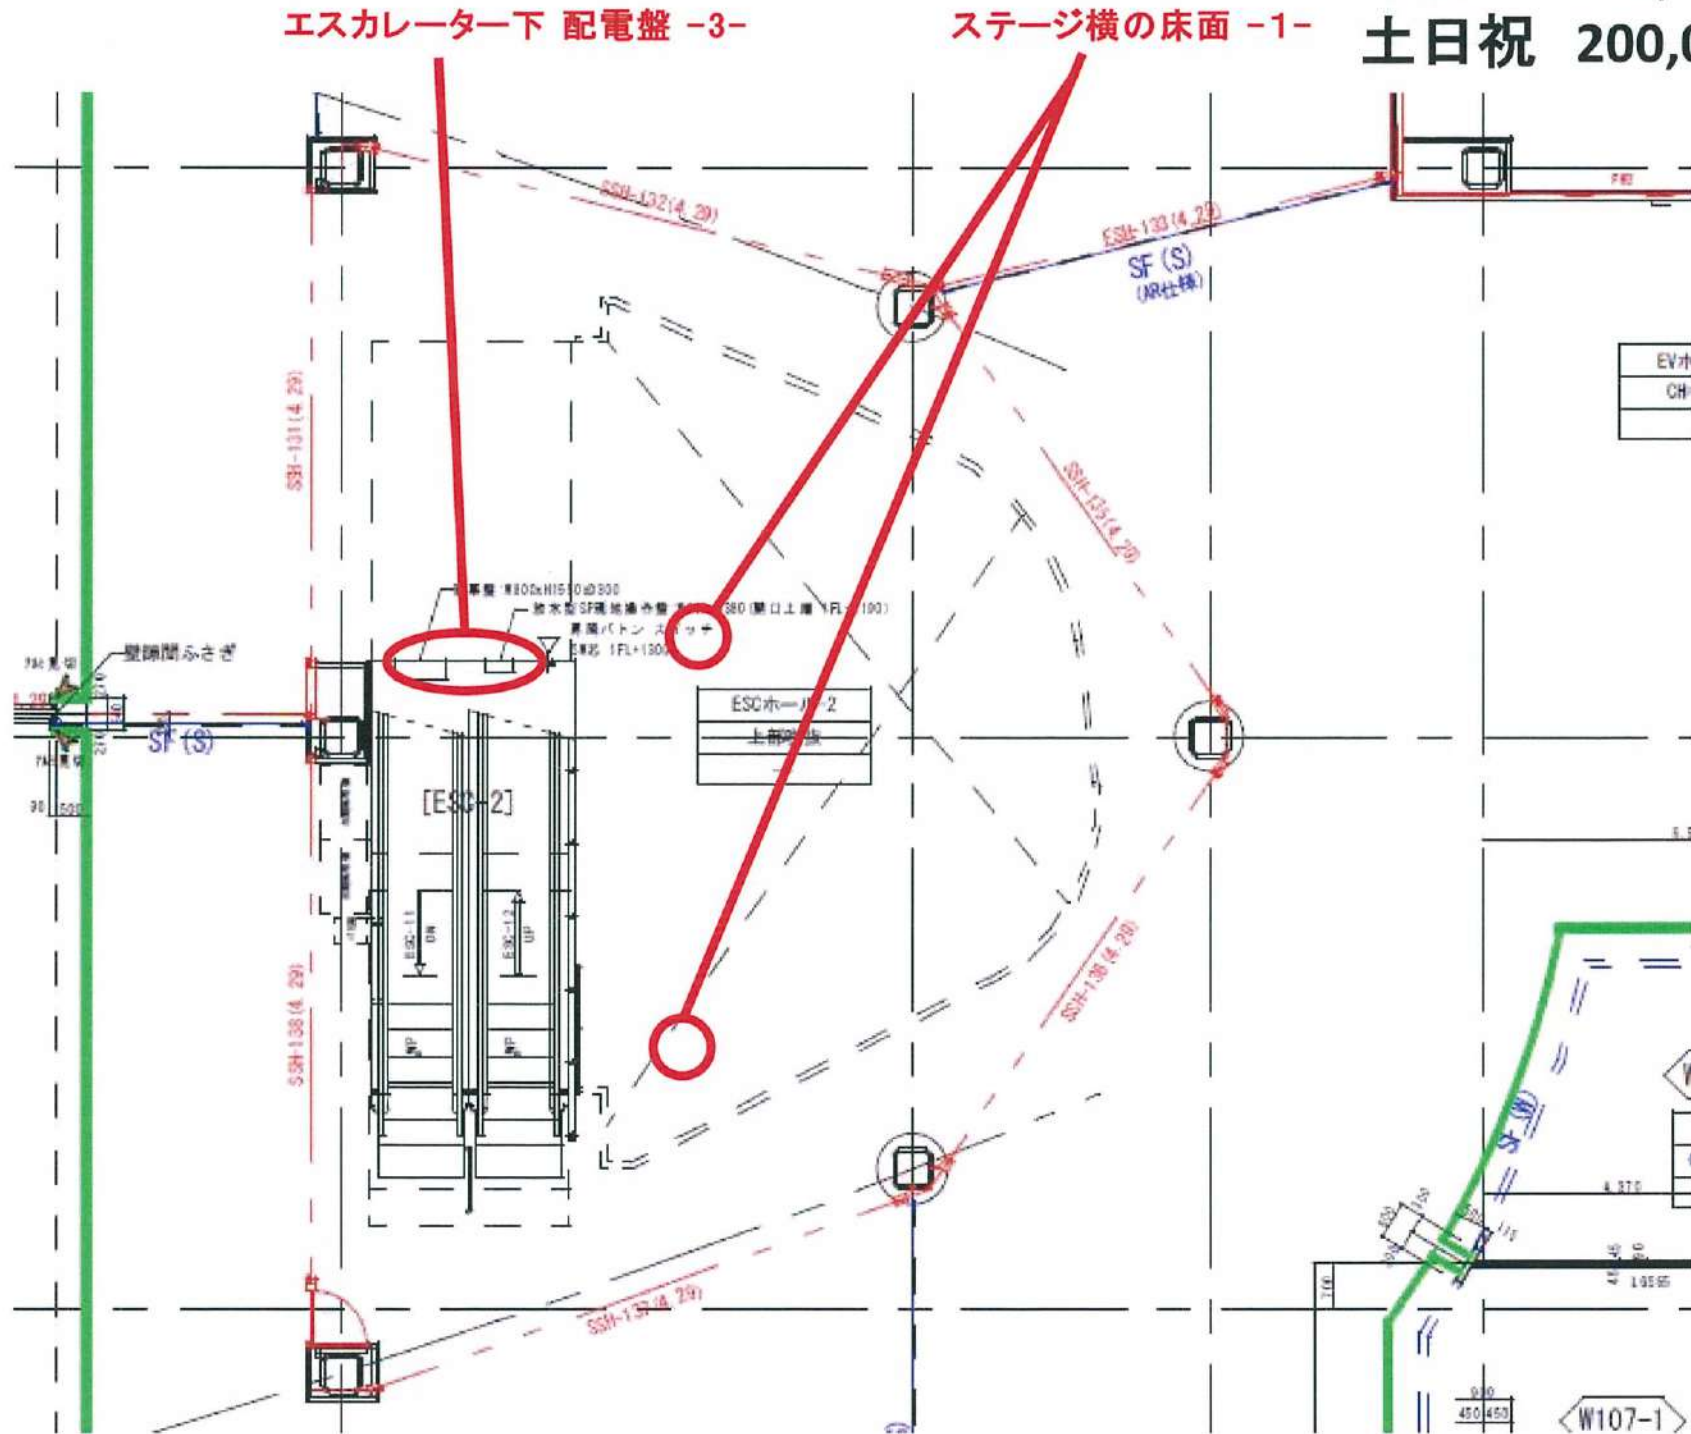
エスカレーター下 配電盤 -3-

ステージ横の床面 -1-

土日祝 200,0

SSH-132(4.29)

ESH-133(4.29)

SF (S)
(AR仕様)

EVホ
CH

SSH-131(4.29)

SSH-135(4.29)

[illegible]盤 W800xH1510xD300
防水型SF電池操作盤 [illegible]380(開口上端 1FL+100)
非常バトン スイッチ
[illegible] 1FL+1300

壁睡間ふさぎ

SF (S)

ESCホール2
上部吹抜

[ESC-2]

ESC-11 DN

ESC-12 UP

SSH-136(4.29)

SSH-138(4.29)

SSH-137(4.29)

SF (S)

4,370

10565

W107-1

450 450